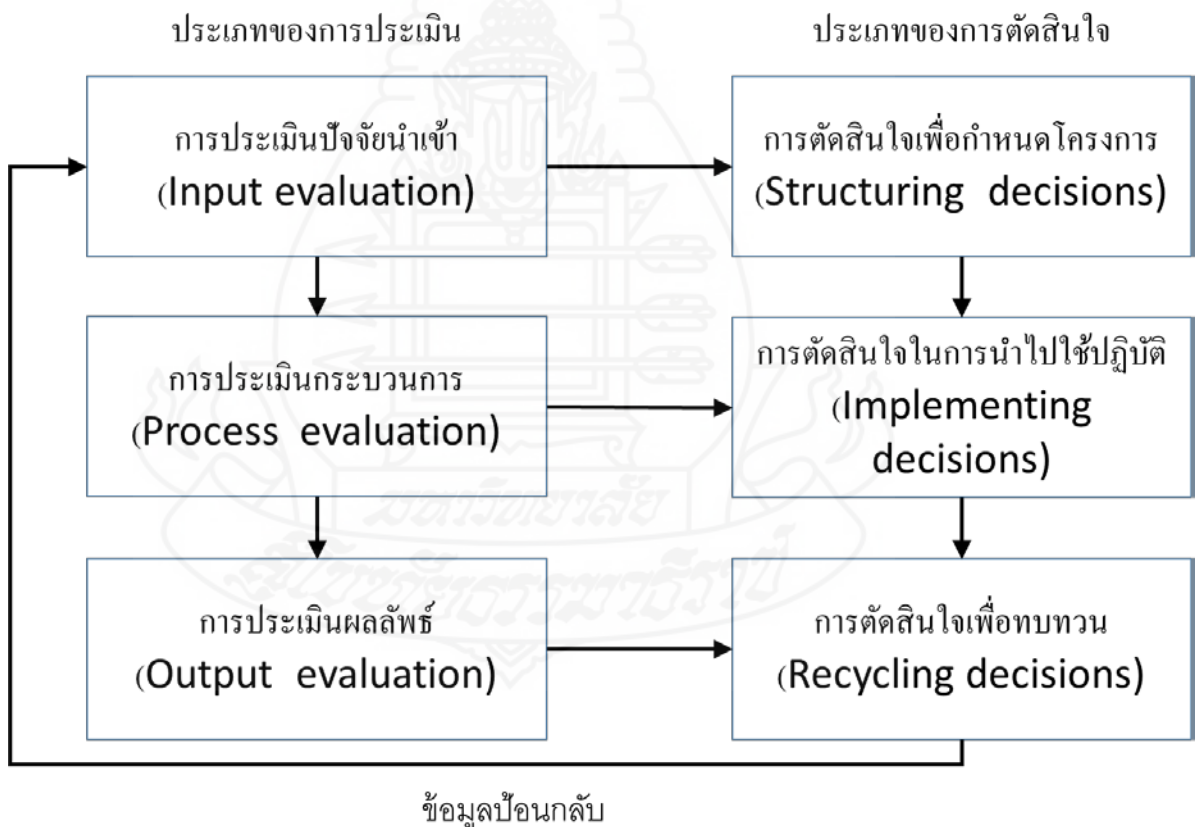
ประเภทของการประเมิน

ประเภทของการตัดสินใจ

การประเมินปัจจัยนำเข้า
(Input evaluation)

การตัดสินใจเพื่อกำหนดโครงการ
(Structuring decisions)

การประเมินกระบวนการ
(Process evaluation)

การตัดสินใจในการนำไปใช้ปฏิบัติ
(Implementing decisions)

การประเมินผลลัพธ์
(Output evaluation)

การตัดสินใจเพื่อทบทวน
(Recycling decisions)

ข้อมูลป้อนกลับ